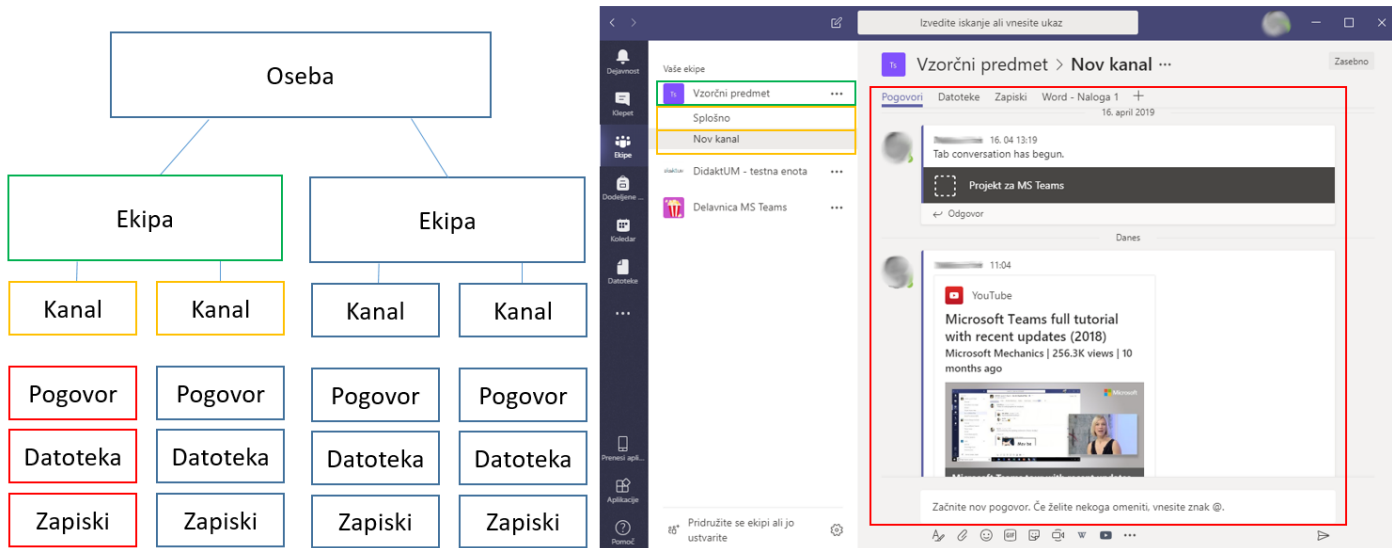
Oseba

Ekipa

Ekipa

Kanal

Kanal

Kanal

Kanal

Pogovor

Datoteka

Zapiski

Pogovor

Datoteka

Zapiski

Pogovor

Datoteka

Zapiski

Pogovor

Datoteka

Zapiski

Izvedite iskanje ali vnesite ukaz

Dejavnost

Klepet

Ekipe

Dodeljene ...

Koledar

Datoteke

...

Prenesi apli...

Aplikacije

Pomoč

Vaše ekipe

Ts Vzorčni predmet ...

Splošno

Nov kanal

didaktUM DidaktUM - testna enota ...

Delavnica MS Teams ...

Pridružite se ekipi ali jo ustvarite

Ts Vzorčni predmet > Nov kanal ...

Zasebno

Pogovori Datoteke Zapiski Word - Naloga 1 +

16. april 2019

16. 04 13:19

Tab conversation has begun.

Projekt za MS Teams

Odgovor

Danes

11:04

YouTube

Microsoft Teams full tutorial with recent updates (2018)

Microsoft Mechanics | 256.3K views | 10 months ago

Microsoft

Začnite nov pogovor. Če želite nekoga omeniti, vnesite znak @.